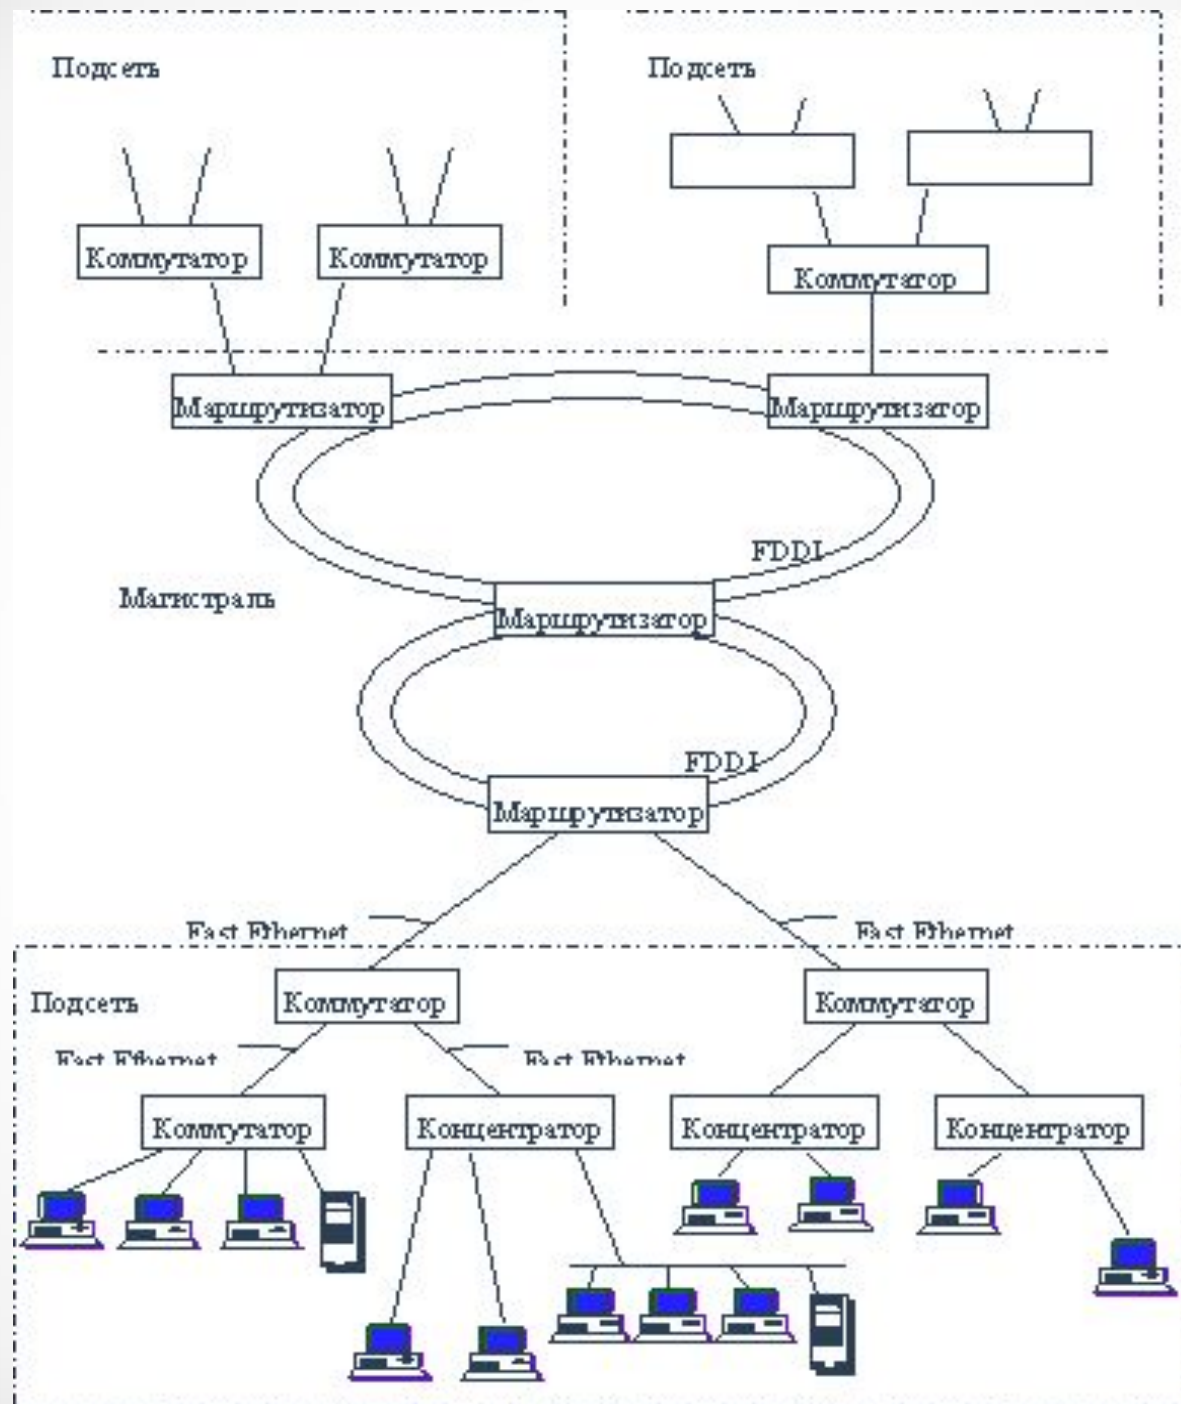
Подсеть

Подсеть

Коммутатор

Коммутатор

Коммутатор

Маршрутизатор

Маршрутизатор

FDDI

Магистраль

Маршрутизатор

FDDI

Маршрутизатор

Fast Ethernet

Fast Ethernet

Подсеть

Коммутатор

Коммутатор

Fast Ethernet

Fast Ethernet

Коммутатор

Концентратор

Концентратор

Концентратор